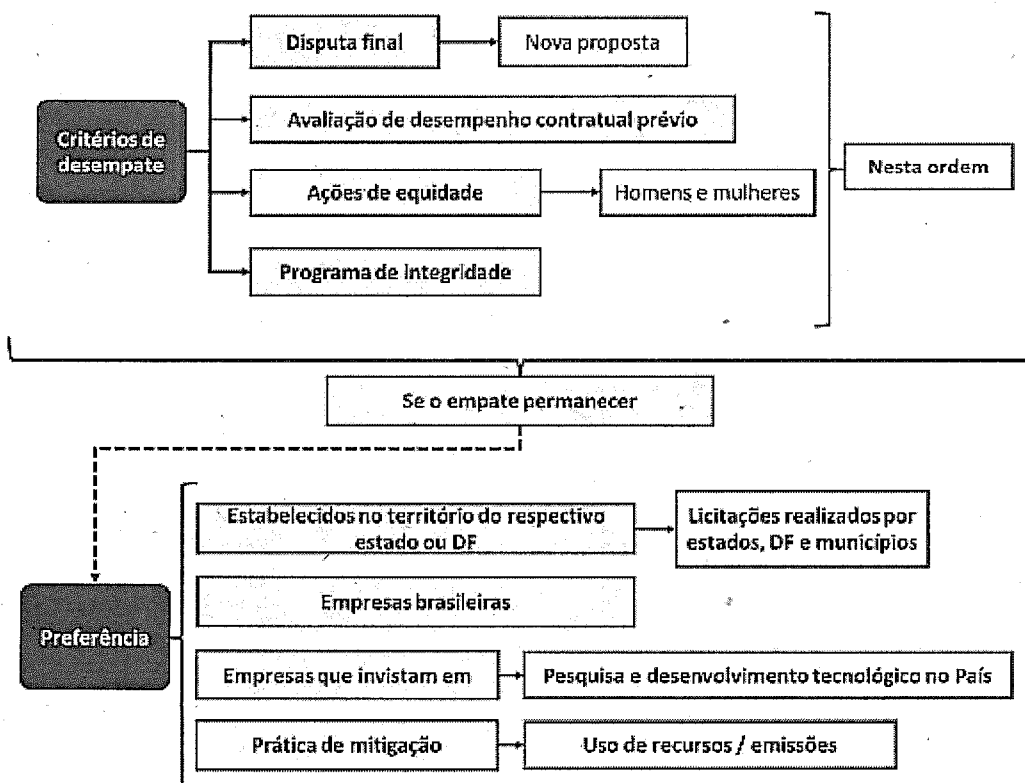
Critérios de desempate

Disputa final

Nova proposta

Avaliação de desempenho contratual prévio

Ações de equidade

Homens e mulheres

Programa de integridade

Nesta ordem

Se o empate permanecer

Preferência

Estabelecidos no território do respectivo estado ou DF

Licitações realizados por estados, DF e municípios

Empresas brasileiras

Empresas que invistam em

Pesquisa e desenvolvimento tecnológico no País

Prática de mitigação

Uso de recursos / emissões